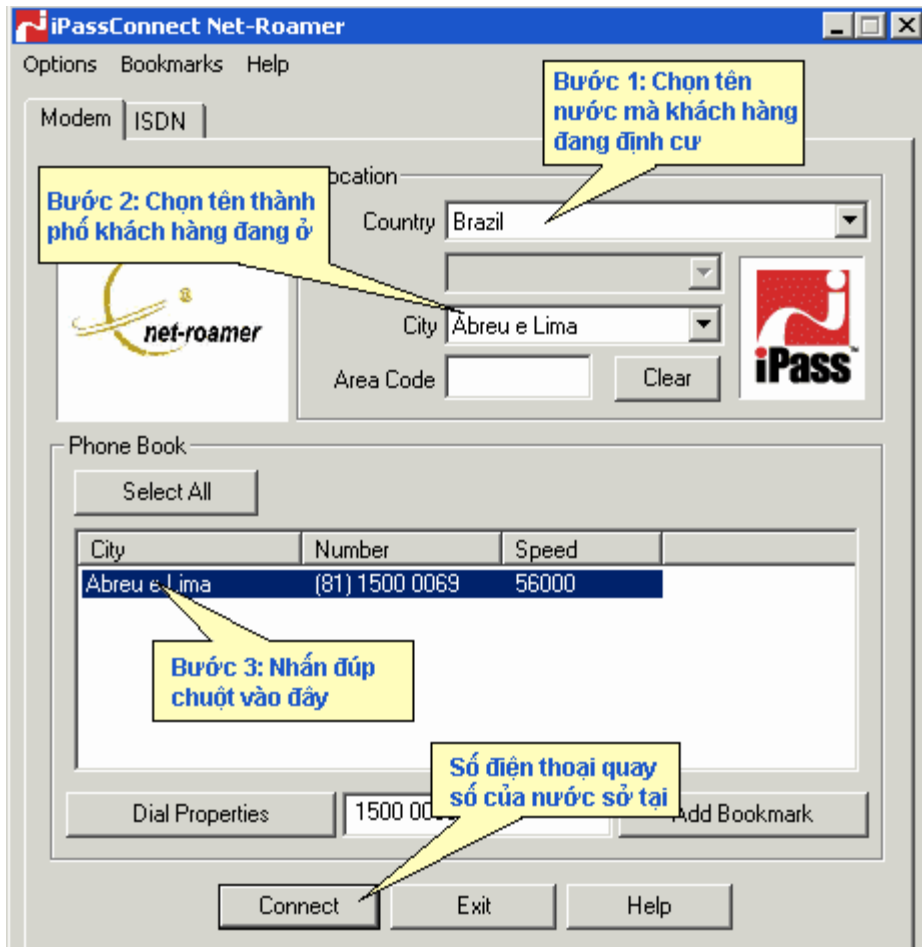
iPassConnect Net-Roamer

Options Bookmarks Help

Modem ISDN

Bước 1: Chọn tên nước mà khách hàng đang định cư

Bước 2: Chọn tên thành phố khách hàng đang ở

ocation

Country Brazil

City Abreu e Lima

Area Code

Clear

net-roamer

iPass

Phone Book

Select All

| City | Number | Speed |
|---|---|---|
| Abreu e Lima | (81) 1500 0069 | 56000 |

Bước 3: Nhấn đúp chuột vào đây

Số điện thoại quay số của nước sở tại

Dial Properties

1500 00

Add Bookmark

Connect

Exit

Help